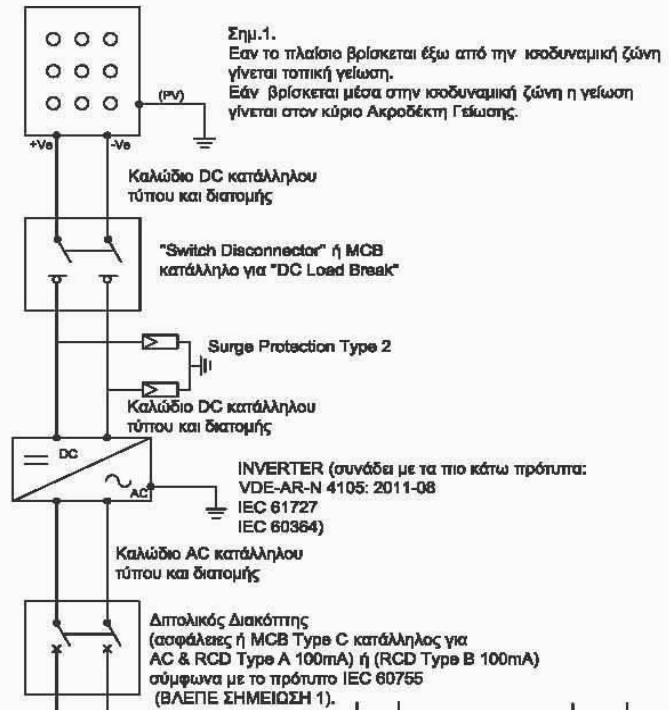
(PV)

Σημ.1.
Εαν το πλαίσιο βρίσκεται έξω από την ισοδυναμική ζώνη γίνεται τοπική γείωση.
Εάν βρίσκεται μέσα στην ισοδυναμική ζώνη η γείωση γίνεται στον κύριο Ακροδέκτη Γείωσης.

+Ve

-Ve

Καλώδιο DC κατάλληλου τύπου και διατομής

"Switch Disconnector" ή MCB κατάλληλο για "DC Load Break"

Surge Protection Type 2

Καλώδιο DC κατάλληλου τύπου και διατομής

DC

AC

INVERTER (συνάδει με τα πιο κάτω πρότυπα:
VDE-AR-N 4105: 2011-08
IEC 61727
IEC 60364)

Καλώδιο AC κατάλληλου τύπου και διατομής

Διπολικός Διακόπτης
(ασφάλειες ή MCB Type C κατάλληλος για AC & RCD Type A 100mA) ή (RCD Type B 100mA) σύμφωνα με το πρότυπο IEC 60755
(ΒΛΕΠΕ ΣΗΜΕΙΩΣΗ 1).